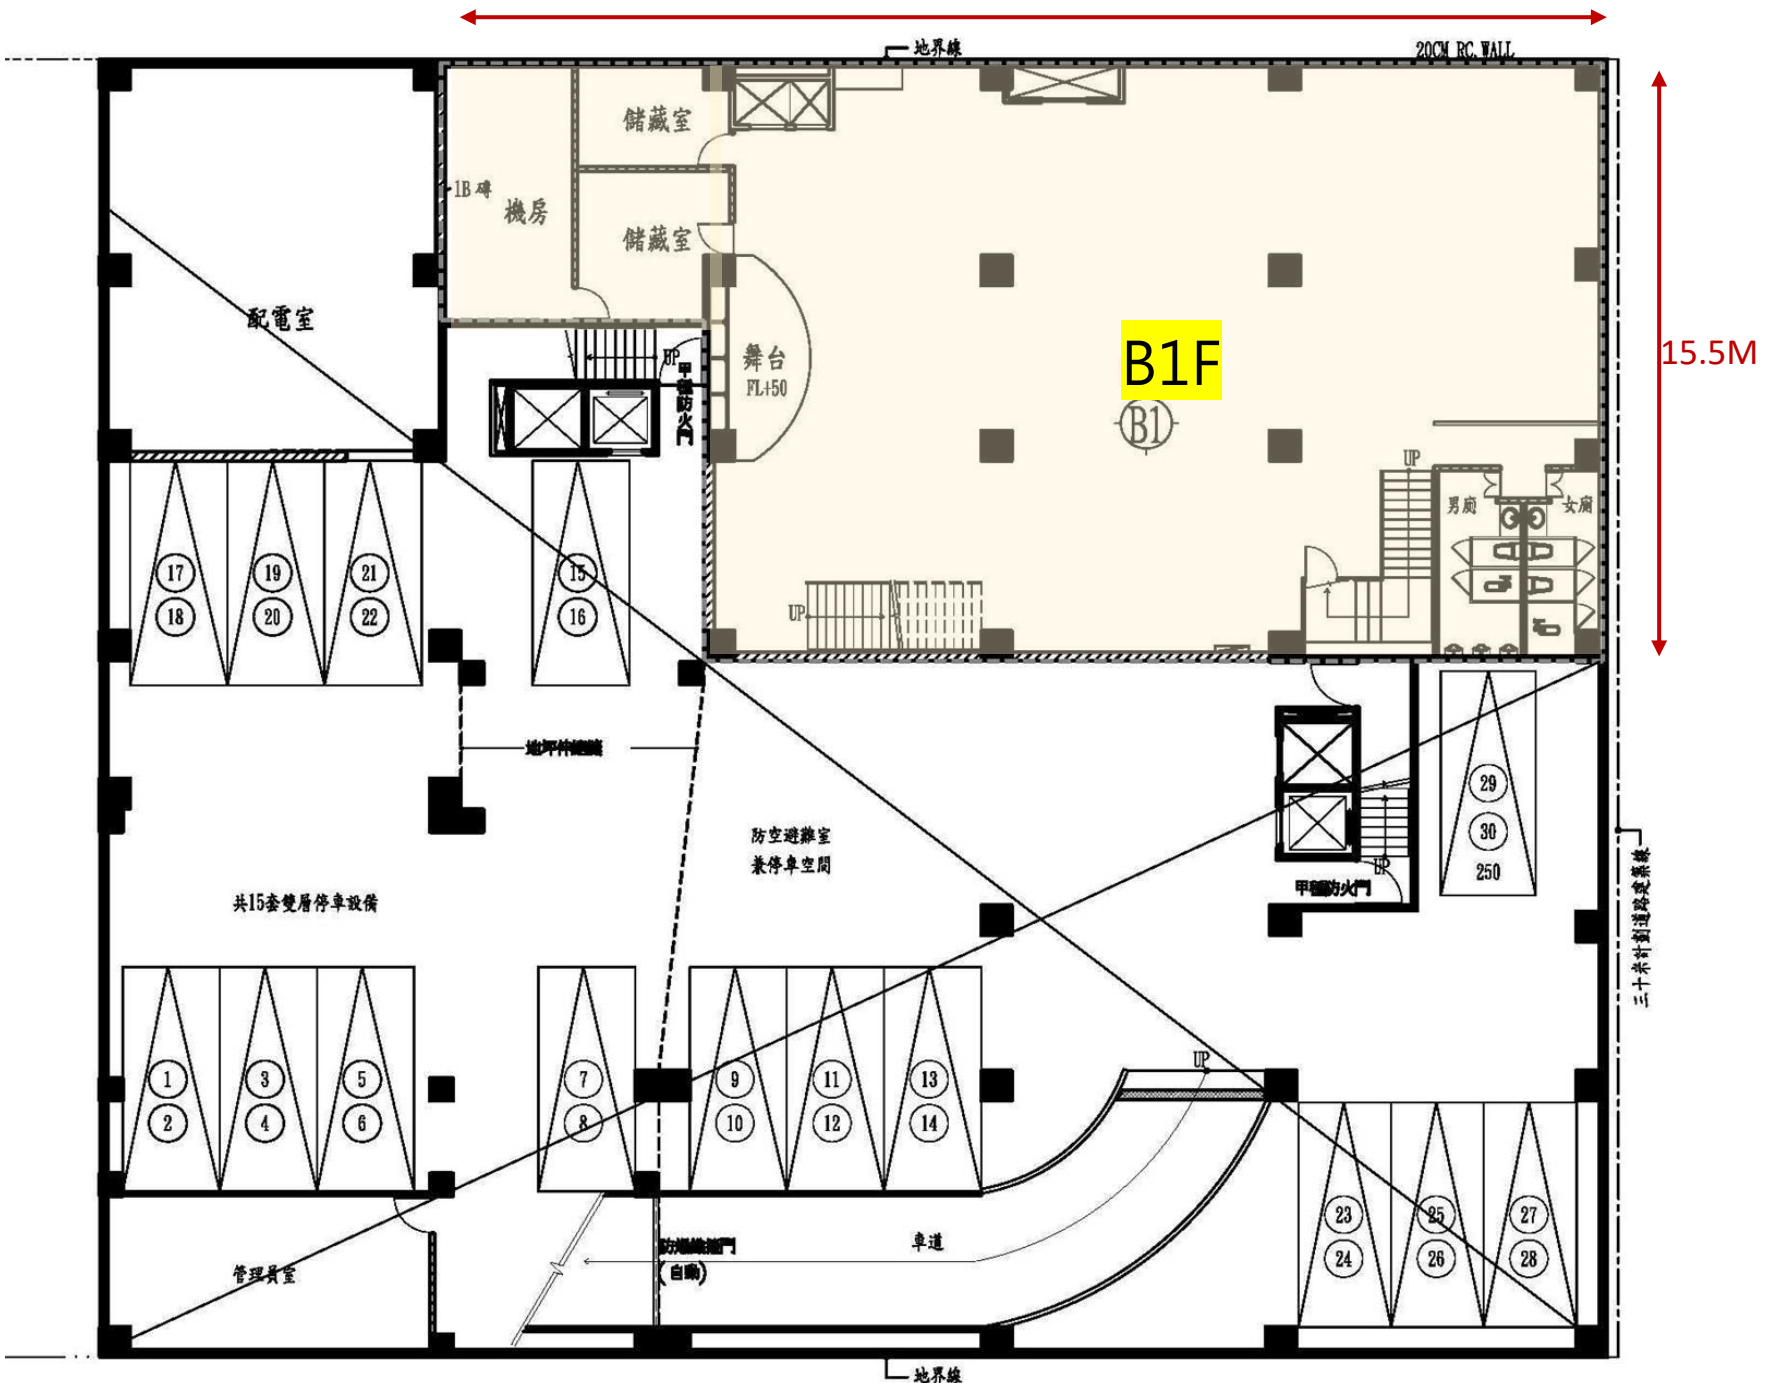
地界線

20CM RC WALL

15.5M

儲藏室

1B 磚

機房

儲藏室

配電室

UP

甲種防火門

舞台
FL+50

B1F

B1

UP

男廁

女廁

UP

17
18

19
20

21
22

15
16

地坪伸縮縫

29
30
250

防空避難室
兼停車空間

甲種防火門

UP

共15套雙層停車設備

三十米計劃道路境界線

1
2

3
4

5
6

7
8

9
10

11
12

13
14

UP

23
24

25
26

27
28

管理員室

防火捲門
(自動)

車道

地界線